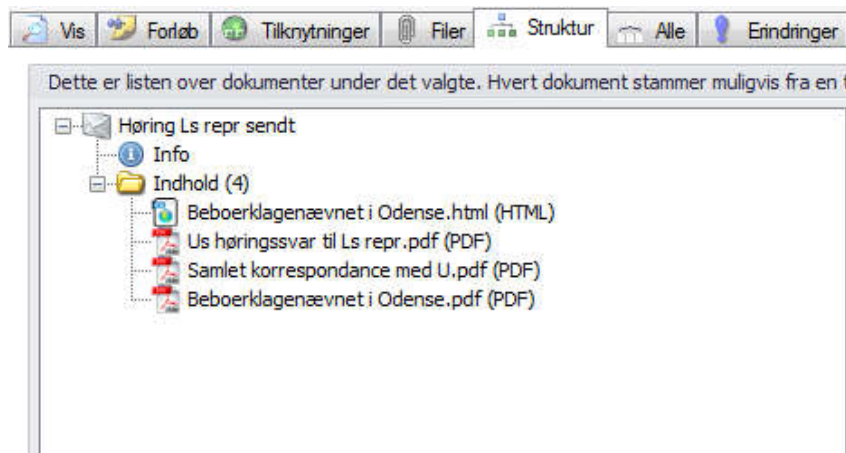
Vis | Forløb | Tilknytninger | Filer | Struktur | Alle | Erindringer

Dette er listen over dokumenter under det valgte. Hvert dokument stammer muligvis fra en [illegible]

Høring Ls repr sendt
Info
Indhold (4)
Beboerklagenævnet i Odense.html (HTML)
Us høringssvar til Ls repr.pdf (PDF)
Samlet korrespondance med U.pdf (PDF)
Beboerklagenævnet i Odense.pdf (PDF)